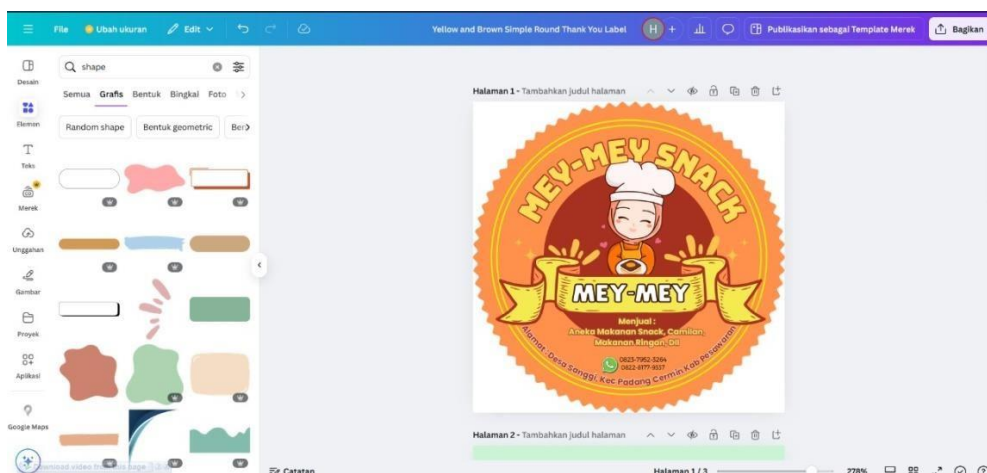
File Ubah ukuran Edit

Yellow and Brown Simple Round Thank You Label H + Publikasikan sebagai Template Merek Bagikan

Desain
Elemen
Teks
Merek
Unggahan
Gambar
Proyek
Aplikasi
Google Maps

shape

Semua Grafis Bentuk Bingkai Foto

Random shape Bentuk geometric Ber

Halaman 1 - Tambahkan judul halaman

MEY-MEY SNACK

MEY-MEY

Menjual :
Aneka Makanan Snack, Camilan, Makanan Ringan, Dll

0823-7952-5264
0822-8177-9557

Alamat: Desa Sanggi, Kec Padang Cermin Kab Pesawaran

Halaman 2 - Tambahkan judul halaman

Catatan

Halaman 1 / 3

278%